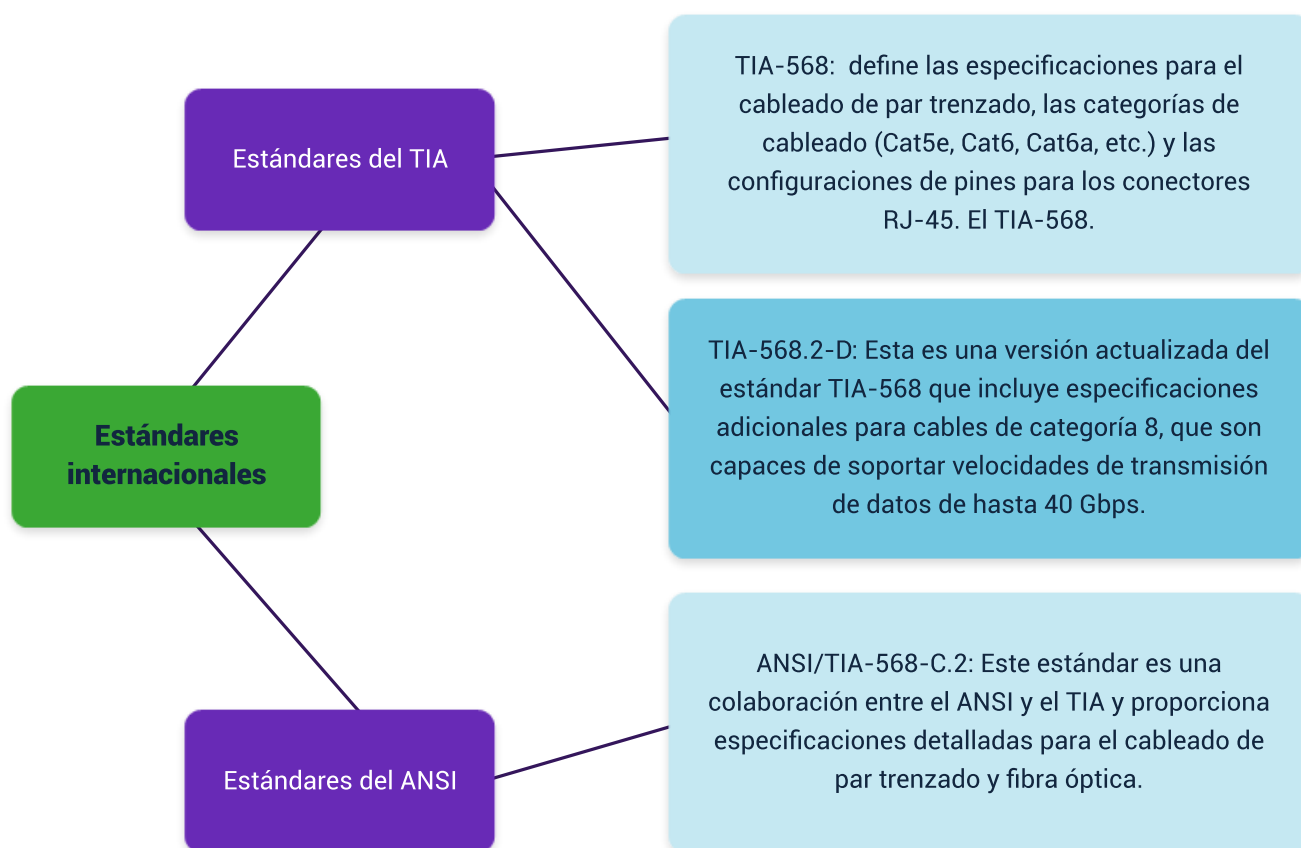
Estándares internacionales

Estándares del TIA

TIA-568: define las especificaciones para el cableado de par trenzado, las categorías de cableado (Cat5e, Cat6, Cat6a, etc.) y las configuraciones de pines para los conectores RJ-45. El TIA-568.

TIA-568.2-D: Esta es una versión actualizada del estándar TIA-568 que incluye especificaciones adicionales para cables de categoría 8, que son capaces de soportar velocidades de transmisión de datos de hasta 40 Gbps.

Estándares del ANSI

ANSI/TIA-568-C.2: Este estándar es una colaboración entre el ANSI y el TIA y proporciona especificaciones detalladas para el cableado de par trenzado y fibra óptica.